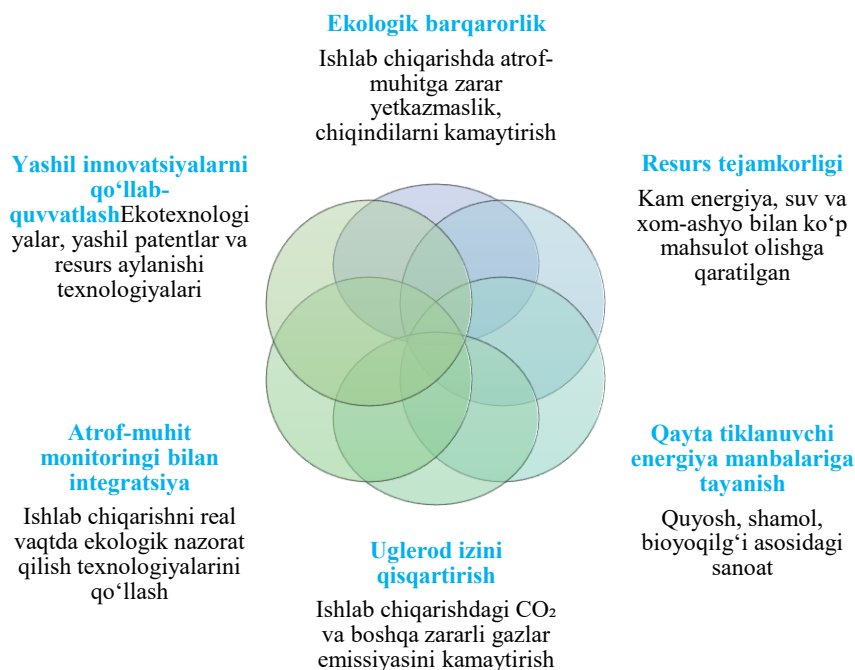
Ekologik barqarorlik

Ishlab chiqarishda atrof-muhitga zarar yetkazmaslik, chiqindilarni kamaytirish

Yashil innovatsiyalarni qo‘llab-quvvatlashEkotexnologiyalar, yashil patentlar va resurs aylanishi texnologiyalari

Resurs tejamkorligi

Kam energiya, suv va xom-ashyo bilan ko‘p mahsulot olishga qaratilgan

Atrof-muhit monitoringi bilan integratsiya

Ishlab chiqarishni real vaqtda ekologik nazorat qilish texnologiyalarini qo‘llash

Qayta tiklanuvchi energiya manbalariga tayanish

Quyosh, shamol, bioyoqilg‘i asosidagi sanoat

Uglerod izini qisqartirish

Ishlab chiqarishdagi $CO_2$ va boshqa zararli gazlar emissiyasini kamaytirish